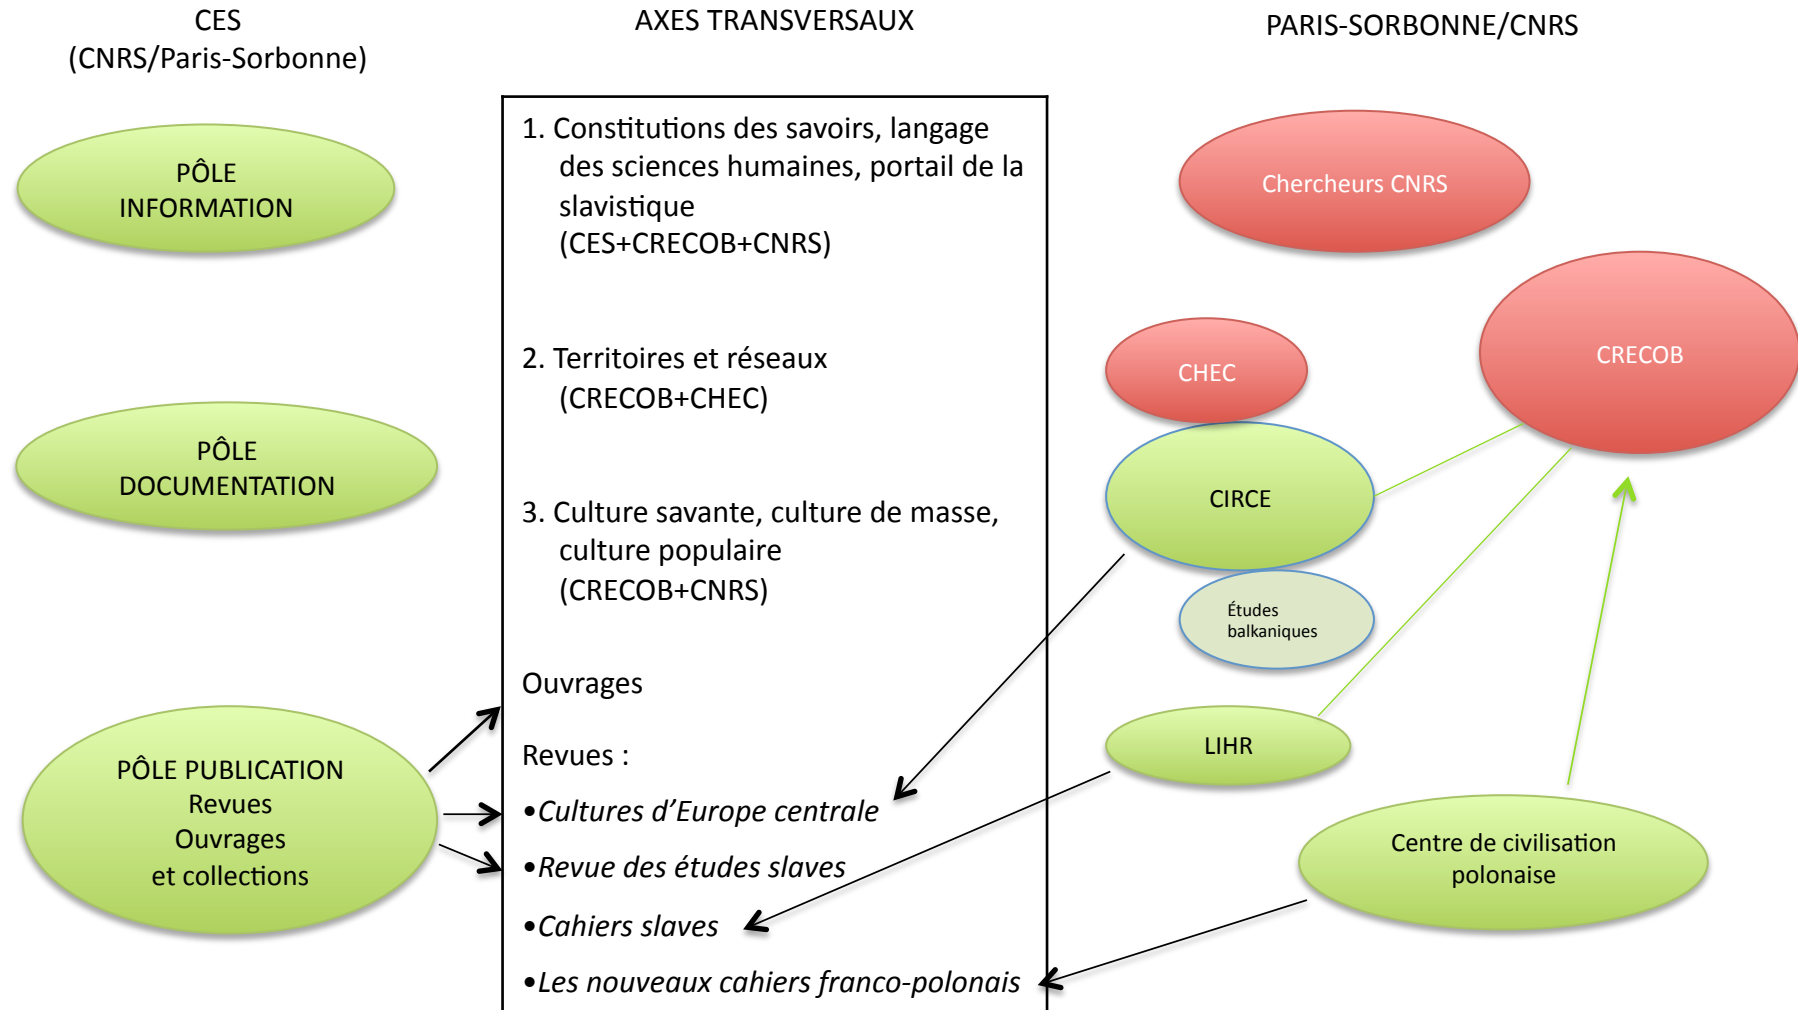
CES
(CNRS/Paris-Sorbonne)

AXES TRANSVERSAUX

PARIS-SORBONNE/CNRS

PÔLE INFORMATION

PÔLE DOCUMENTATION

PÔLE PUBLICATION
Revues
Ouvrages
et collections

1. Constitutions des savoirs, langage des sciences humaines, portail de la slavistique
(CES+CRECOB+CNRS)

2. Territoires et réseaux
(CRECOB+CHEC)

3. Culture savante, culture de masse, culture populaire
(CRECOB+CNRS)

Ouvrages

Revues :

•*Cultures d'Europe centrale*

•*Revue des études slaves*

•*Cahiers slaves*

•*Les nouveaux cahiers franco-polonais*

Chercheurs CNRS

CHEC

CRECOB

CIRCE

Études balkaniques

LIHR

Centre de civilisation polonaise